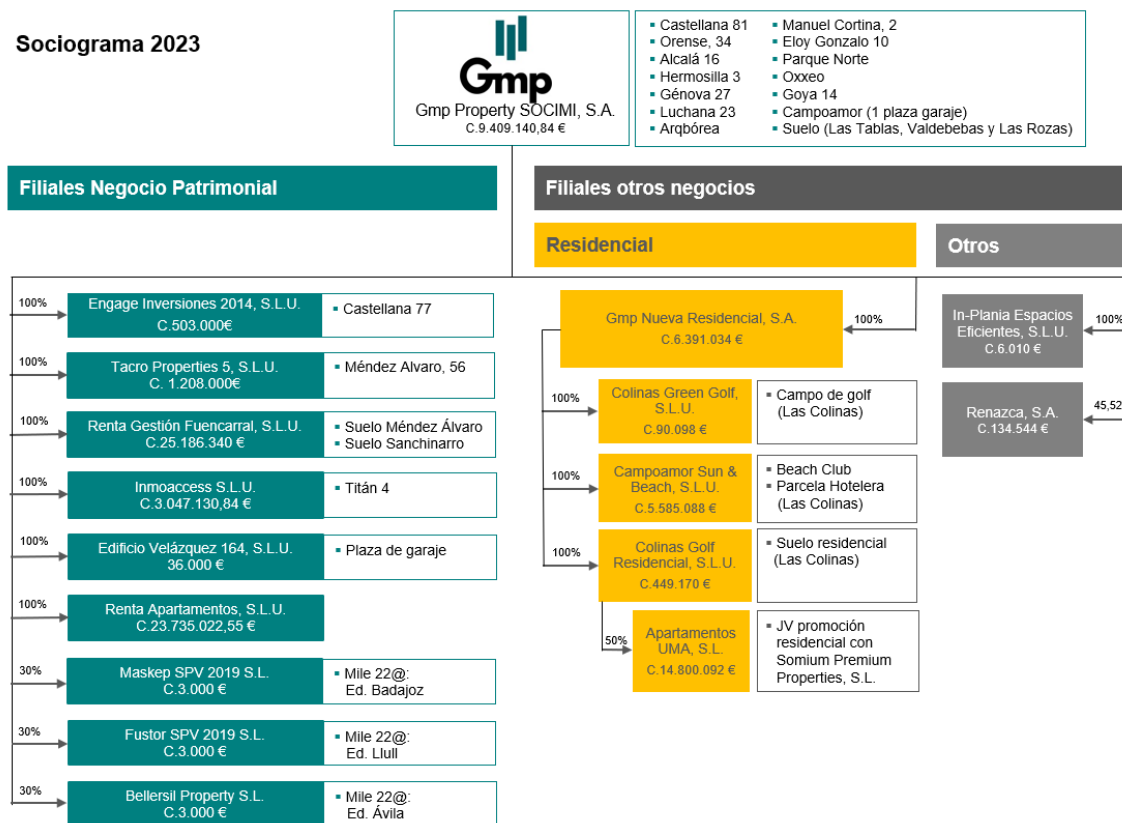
Sociograma 2023

Gmp

Gmp Property SOCIMI, S.A.
C.9.409.140,84 €

▪ Castellana 81
▪ Orense, 34
▪ Alcalá 16
▪ Hermosilla 3
▪ Génova 27
▪ Luchana 23
▪ Arqbórea

▪ Manuel Cortina, 2
▪ Eloy Gonzalo 10
▪ Parque Norte
▪ Oxxeo
▪ Goya 14
▪ Campoamor (1 plaza garaje)
▪ Suelo (Las Tablas, Valdebebas y Las Rozas)

Filiales Negocio Patrimonial

Filiales otros negocios

Residencial

Otros

100%
Engage Inversiones 2014, S.L.U.
C.503.000€
▪ Castellana 77

100%
Tacro Properties 5, S.L.U.
C. 1.208.000€
▪ Méndez Alvaro, 56

100%
Renta Gestión Fuencarral, S.L.U.
C.25.186.340 €
▪ Suelo Méndez Álvaro
▪ Suelo Sanchinarro

100%
Inmoaccess S.L.U.
C.3.047.130,84 €
▪ Titán 4

100%
Edificio Velázquez 164, S.L.U.
36.000 €
▪ Plaza de garaje

100%
Renta Apartamentos, S.L.U.
C.23.735.022,55 €

30%
Maskep SPV 2019 S.L.
C.3.000 €
▪ Mile 22@:
Ed. Badajoz

30%
Fustor SPV 2019 S.L.
C.3.000 €
▪ Mile 22@:
Ed. Llull

30%
Bellersil Property S.L.
C.3.000 €
▪ Mile 22@:
Ed. Ávila

Gmp Nueva Residencial, S.A.
C.6.391.034 €
100%

100%
Colinas Green Golf, S.L.U.
C.90.098 €
▪ Campo de golf
(Las Colinas)

100%
Campoamor Sun & Beach, S.L.U.
C.5.585.088 €
▪ Beach Club
▪ Parcela Hotelera
(Las Colinas)

100%
Colinas Golf Residencial, S.L.U.
C.449.170 €
▪ Suelo residencial
(Las Colinas)

50%
Apartamentos UMA, S.L.
C.14.800.092 €
▪ JV promoción residencial con Somium Premium Properties, S.L.

In-Plania Espacios Eficientes, S.L.U.
C.6.010 €
100%

Renazca, S.A.
C.134.544 €
45,52